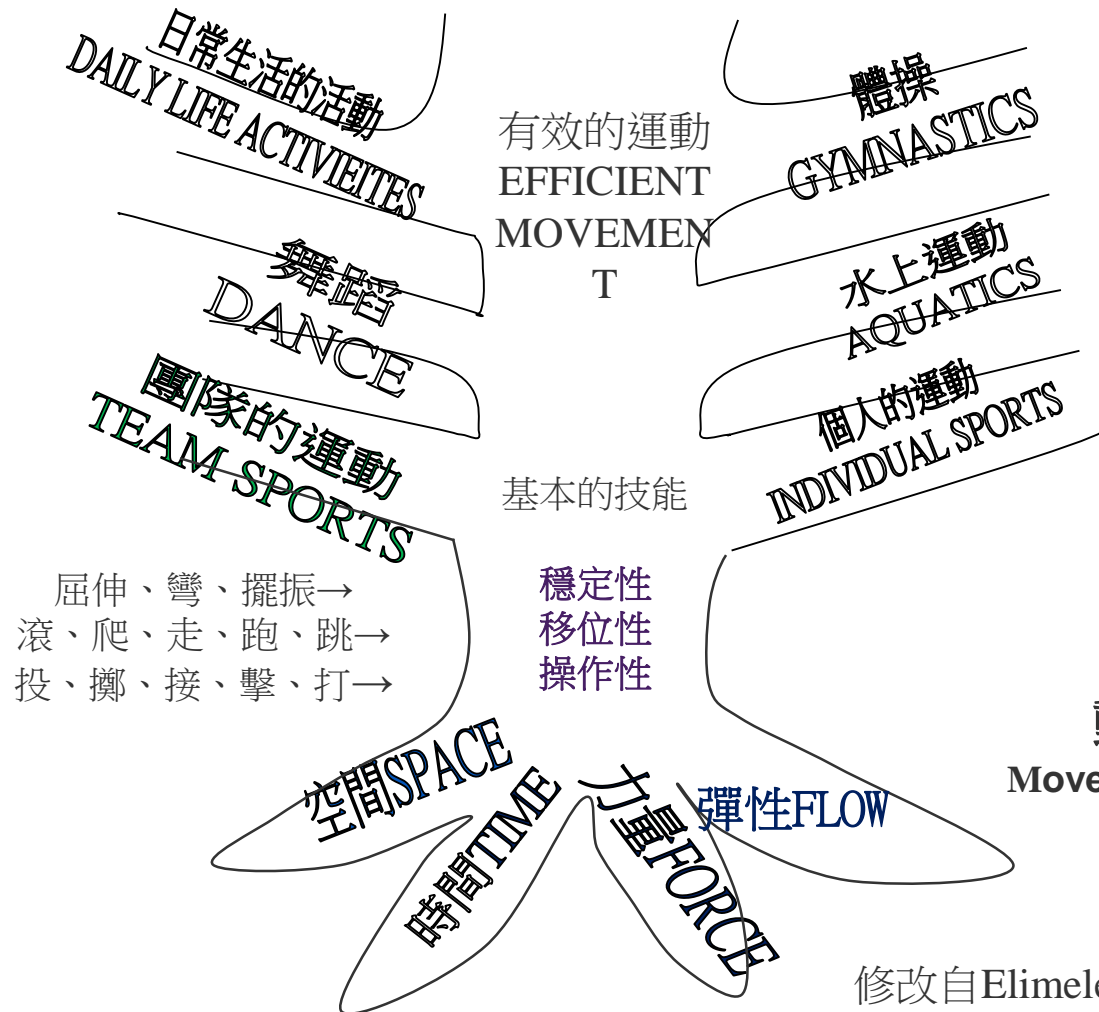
日常生活的活動
DAILY LIFE ACTIVIEITES

有效的運動
EFFICIENT
MOVEMEN
T

體操
GYMNASTICS

舞蹈
DANCE

水上運動
AQUATICS

團隊的運動
TEAM SPORTS

個人的運動
INDIVIDUAL SPORTS

基本的技能

屈伸、彎、擺振→
滾、爬、走、跑、跳→
投、擲、接、擊、打→

穩定性
移位性
操作性

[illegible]
Move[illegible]

空間SPACE
時間TIME
力量FORCE
彈性FLOW

修改自Elimele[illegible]